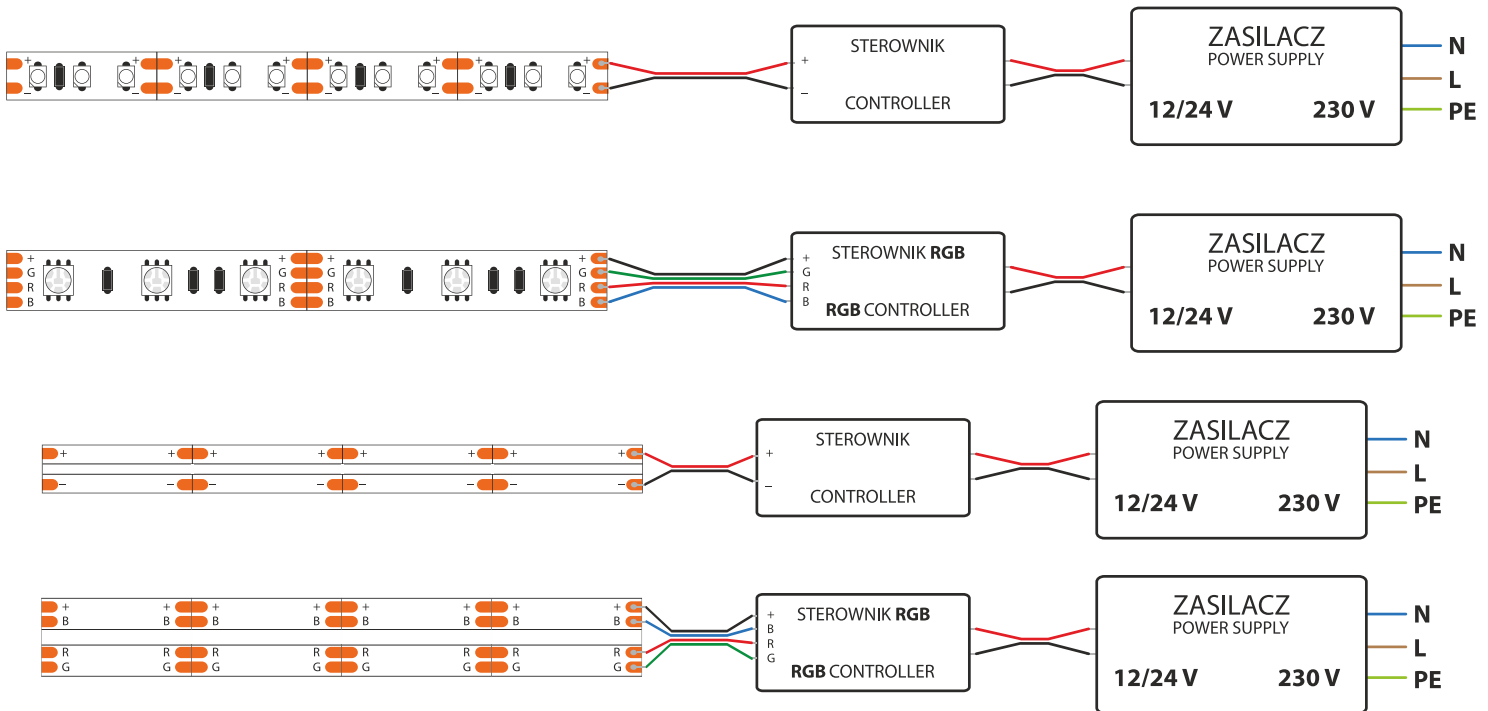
+ – + – + – + – + – + – + – + –

STEROWNIK
+
–
CONTROLLER

ZASILACZ
POWER SUPPLY
12/24 V 230 V
N
L
PE

+ G R B + G R B + G R B + G R B

STEROWNIK **RGB**
+
G
R
B
**RGB** CONTROLLER

ZASILACZ
POWER SUPPLY
12/24 V 230 V
N
L
PE

+ + + + + + + + +
– – – – – – – – –

STEROWNIK
+
–
CONTROLLER

ZASILACZ
POWER SUPPLY
12/24 V 230 V
N
L
PE

+ B + B + B + B + B + B + B + B +
R G R G R G R G R G R G R G R G R G

STEROWNIK **RGB**
+
B
R
G
**RGB** CONTROLLER

ZASILACZ
POWER SUPPLY
12/24 V 230 V
N
L
PE